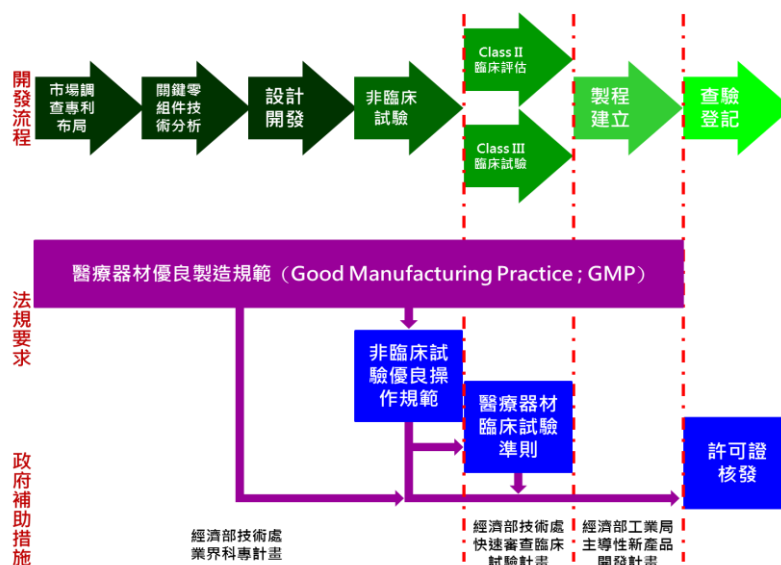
開發流程

市場調查專利布局

關鍵零組件技術分析

設計開發

非臨床試驗

Class II 臨床評估

Class III 臨床試驗

製程建立

查驗登記

法規要求

醫療器材優良製造規範（Good Manufacturing Practice ; GMP）

非臨床試驗優良操作規範

醫療器材臨床試驗準則

許可證核發

政府補助措施

經濟部技術處業界科專計畫

經濟部技術處快速審查臨床試驗計畫

經濟部工業局主導性新產品開發計畫